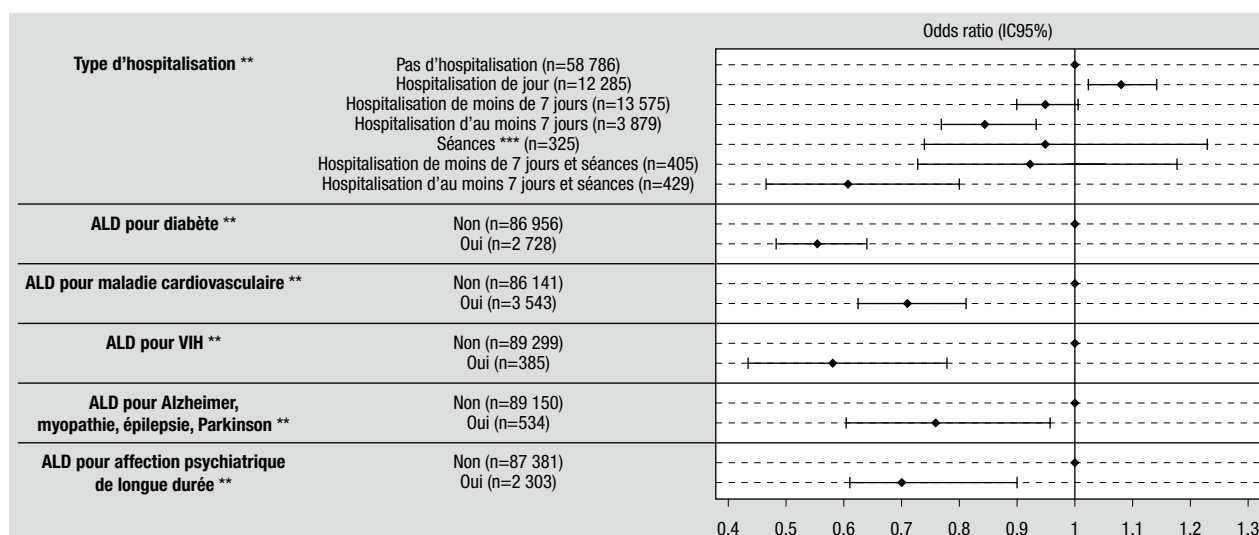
Odds ratio (IC95%)

| | | |
|---|---|---|
| **Type d'hospitalisation** ** | Pas d'hospitalisation (n=58 786) | |
| | Hospitalisation de jour (n=12 285) | |
| | Hospitalisation de moins de 7 jours (n=13 575) | |
| | Hospitalisation d'au moins 7 jours (n=3 879) | |
| | Séances *** (n=325) | |
| | Hospitalisation de moins de 7 jours et séances (n=405) | |
| | Hospitalisation d'au moins 7 jours et séances (n=429) | |
| **ALD pour diabète** ** | Non (n=86 956) | |
| | Oui (n=2 728) | |
| **ALD pour maladie cardiovasculaire** ** | Non (n=86 141) | |
| | Oui (n=3 543) | |
| **ALD pour VIH** ** | Non (n=89 299) | |
| | Oui (n=385) | |
| **ALD pour Alzheimer, myopathie, épilepsie, Parkinson** ** | Non (n=89 150) | |
| | Oui (n=534) | |
| **ALD pour affection psychiatrique de longue durée** ** | Non (n=87 381) | |
| | Oui (n=2 303) | |

0.4 0.5 0.6 0.7 0.8 0.9 1 1.1 1.2 1.3